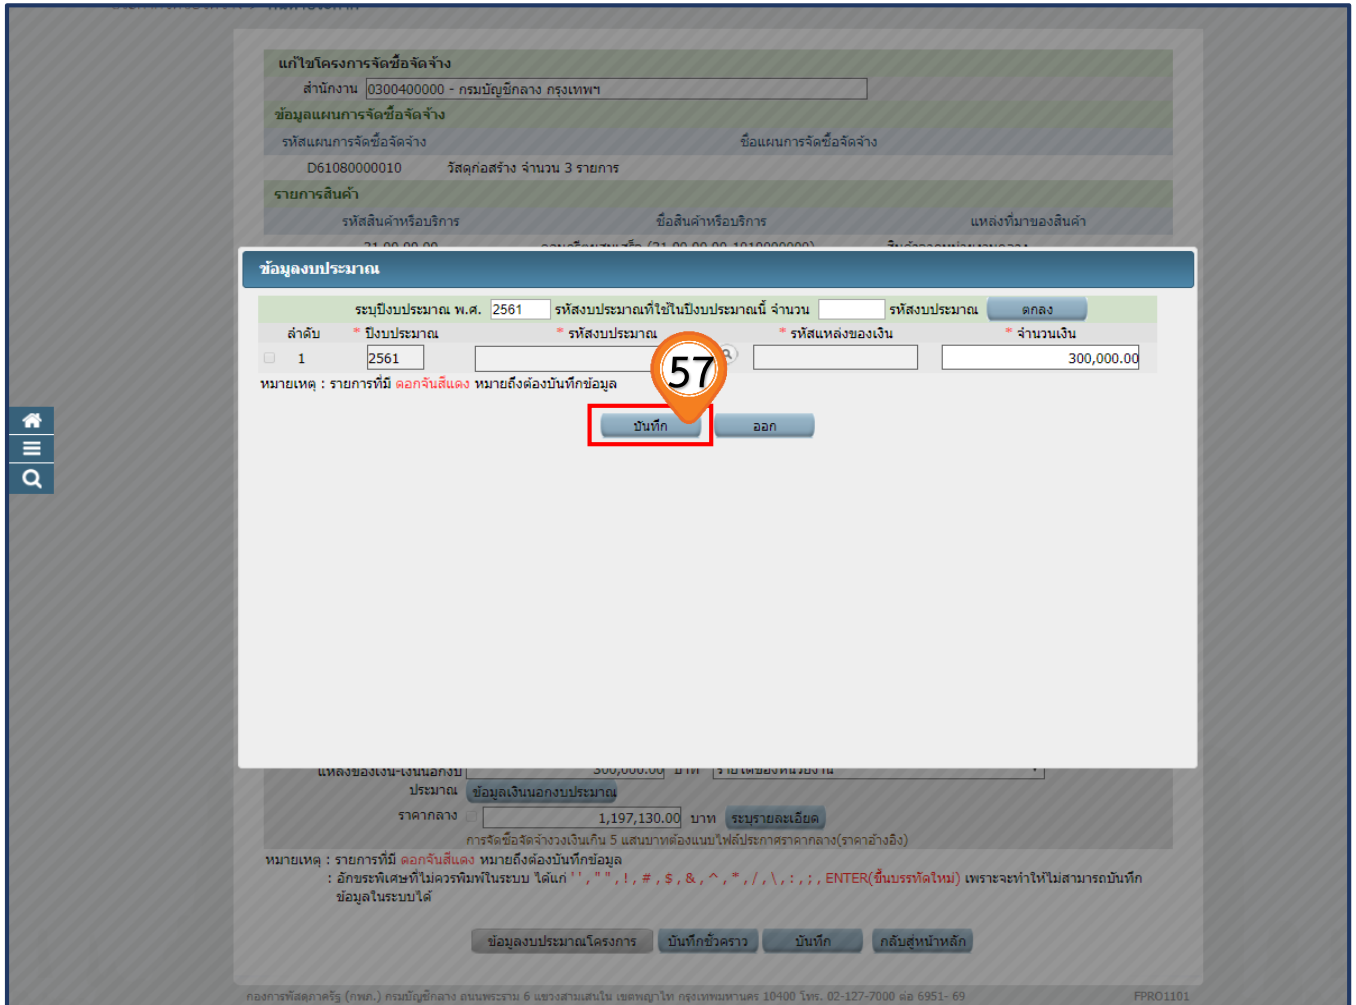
แก้ไขโครงการจัดซื้อจัดจ้าง
สำนักงาน 0300400000 - กรมบัญชีกลาง กรุงเทพฯ
ข้อมูลแผนการจัดซื้อจัดจ้าง
รหัสแผนการจัดซื้อจัดจ้าง ชื่อแผนการจัดซื้อจัดจ้าง
D61080000010 วัสดุก่อสร้าง จำนวน 3 รายการ
รายการสินค้า
รหัสสินค้าหรือบริการ ชื่อสินค้าหรือบริการ แหล่งที่มาของสินค้า

ข้อมูลงบประมาณ
ระบุปีงบประมาณ พ.ศ. 2561 รหัสงบประมาณที่ใช้ในปีงบประมาณนี้ จำนวน รหัสงบประมาณ ตกลง

| ลำดับ | * ปีงบประมาณ | * รหัสงบประมาณ | * รหัสแหล่งของเงิน | * จำนวนเงิน |
|---|---|---|---|---|
| 1 | 2561 | | | 300,000.00 |

หมายเหตุ : รายการที่มี ดอกจันสีแดง หมายถึงต้องบันทึกข้อมูล
57
บันทึก ออก

แหล่งของเงิน-เงินนอกงบประมาณ 300,000.00 บาท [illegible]
ข้อมูลเงินนอกงบประมาณ
ราคากลาง 1,197,130.00 บาท ระบุรายละเอียด
การจัดซื้อจัดจ้างวงเงินเกิน 5 แสนบาทต้องแนบไฟล์ประกาศราคากลาง(ราคาอ้างอิง)
หมายเหตุ : รายการที่มี ดอกจันสีแดง หมายถึงต้องบันทึกข้อมูล
: อักขระพิเศษที่ไม่ควรพิมพ์ในระบบ ได้แก่ ' ' , " " , ! , # , $ , & , ^ , * , / , \ , : , ; , ENTER(ขึ้นบรรทัดใหม่) เพราะจะทำให้ไม่สามารถบันทึกข้อมูลในระบบได้
ข้อมูลงบประมาณโครงการ บันทึกชั่วคราว บันทึก กลับสู่หน้าหลัก
กองการพัสดุภาครัฐ (กพภ.) กรมบัญชีกลาง ถนนพระราม 6 แขวงสามเสนใน เขตพญาไท กรุงเทพมหานคร 10400 โทร. 02-127-7000 ต่อ 6951- 69 FPRO1101